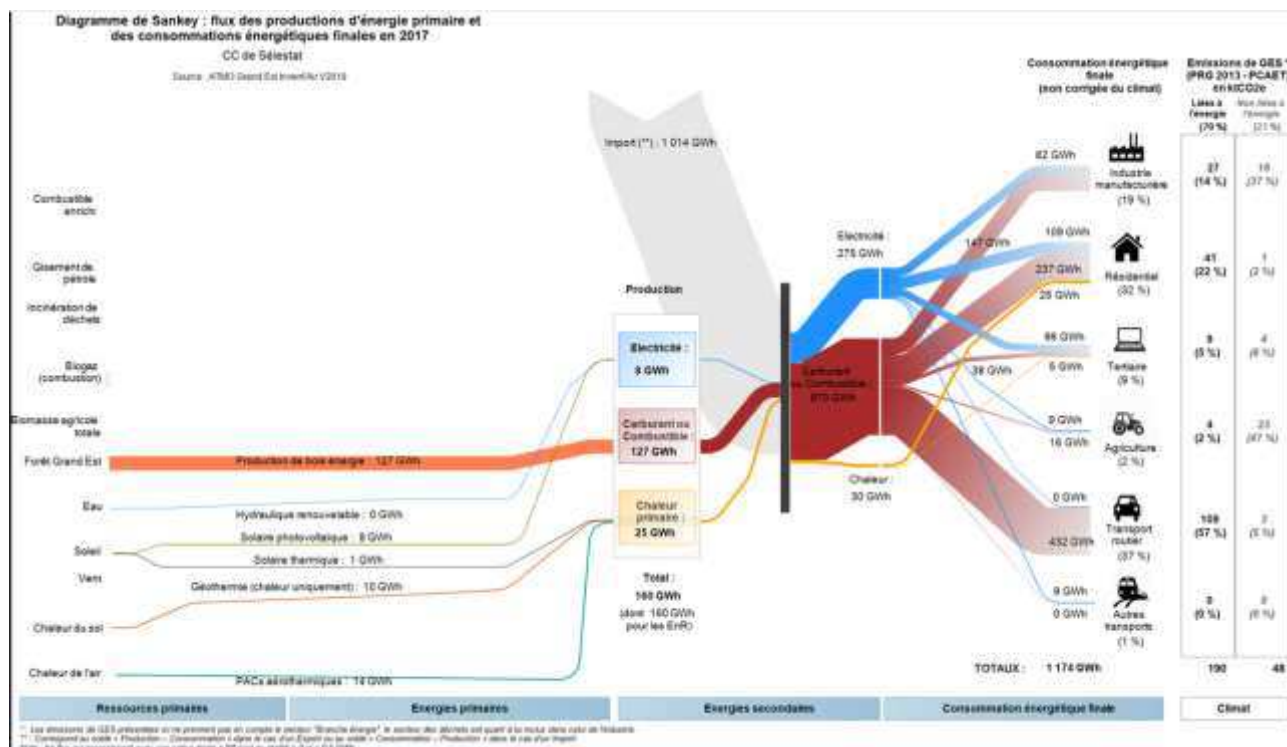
Diagramme de Sankey : flux des productions d'énergie primaire et des consommations énergétiques finales en 2017

CC de Sélestat

Source : ATMO Grand Est Invent'Air V2019

Import (**) : 1 014 GWh

Consommation énergétique finale (non corrigée du climat)

Emissions de GES (PRG 2013 - PCAET) en ktCO2e

Liées à l'énergie (79 %)

Non liées à l'énergie (21 %)

Combustible minéral

Gisement de pétrole

Incinération de déchets

Biogaz (combustion)

Biomasse agricole totale

Forêt Grand Est

Eau

Soleil

Vent

Chaleur du sol

Chaleur de l'air

Production de bois énergie : 127 GWh

Hydraulique renouvelable : 0 GWh

Solaire photovoltaïque : 8 GWh

Solaire thermique : 1 GWh

Géothermie (chaleur uniquement) : 10 GWh

PACs aérothermiques : 14 GWh

Production

Electricité : 8 GWh

Carburant ou Combustible : 127 GWh

Chaleur primaire : 25 GWh

Total : 160 GWh (dont 160 GWh pour les EnR)

Electricité : 275 GWh

Carburant ou Combustible 873 GWh

Chaleur : 30 GWh

147 GWh

38 GWh

82 GWh

109 GWh

237 GWh

25 GWh

66 GWh

5 GWh

9 GWh

16 GWh

0 GWh

432 GWh

9 GWh

0 GWh

Industrie manufacturière (19 %)

Résidentiel (32 %)

Tertiaire (9 %)

Agriculture (2 %)

Transport routier (37 %)

Autres transports (1 %)

27 (14 %) | 18 (37 %)

41 (22 %) | 1 (2 %)

9 (5 %) | 4 (8 %)

4 (2 %) | 23 (47 %)

108 (57 %) | 2 (5 %)

0 (0 %) | 0 (0 %)

TOTAUX : 1 174 GWh

190

48

Ressources primaires

Energies primaires

Energies secondaires

Consommation énergétique finale

Climat

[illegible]
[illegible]
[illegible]